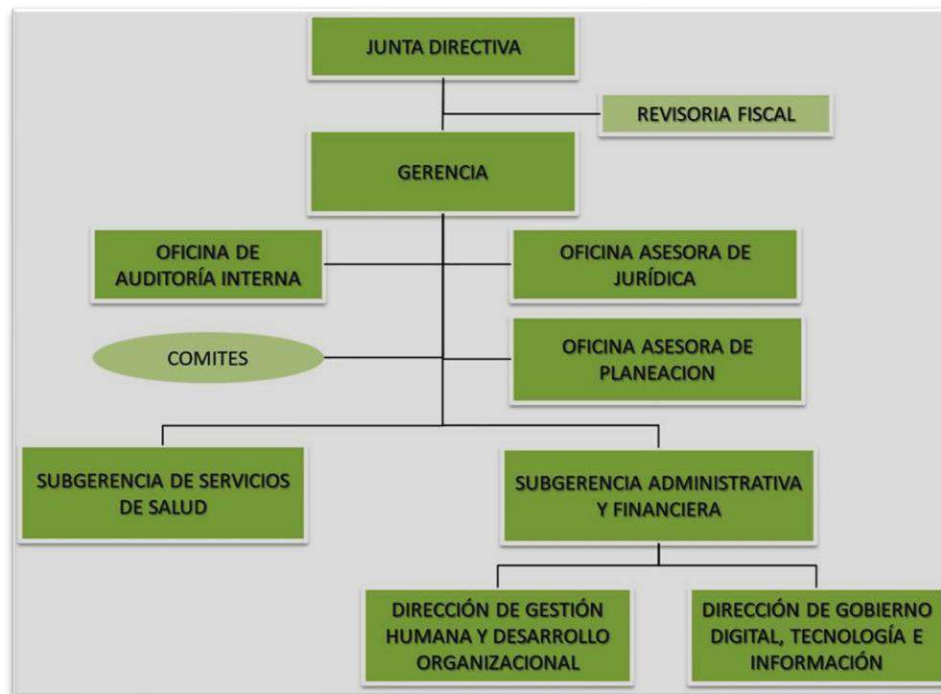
JUNTA DIRECTIVA

REVISORIA FISCAL

GERENCIA

OFICINA DE AUDITORÍA INTERNA

OFICINA ASESORA DE JURÍDICA

COMITES

OFICINA ASESORA DE PLANEACION

SUBGERENCIA DE SERVICIOS DE SALUD

SUBGERENCIA ADMINISTRATIVA Y FINANCIERA

DIRECCIÓN DE GESTIÓN HUMANA Y DESARROLLO ORGANIZACIONAL

DIRECCIÓN DE GOBIERNO DIGITAL, TECNOLOGÍA E INFORMACIÓN